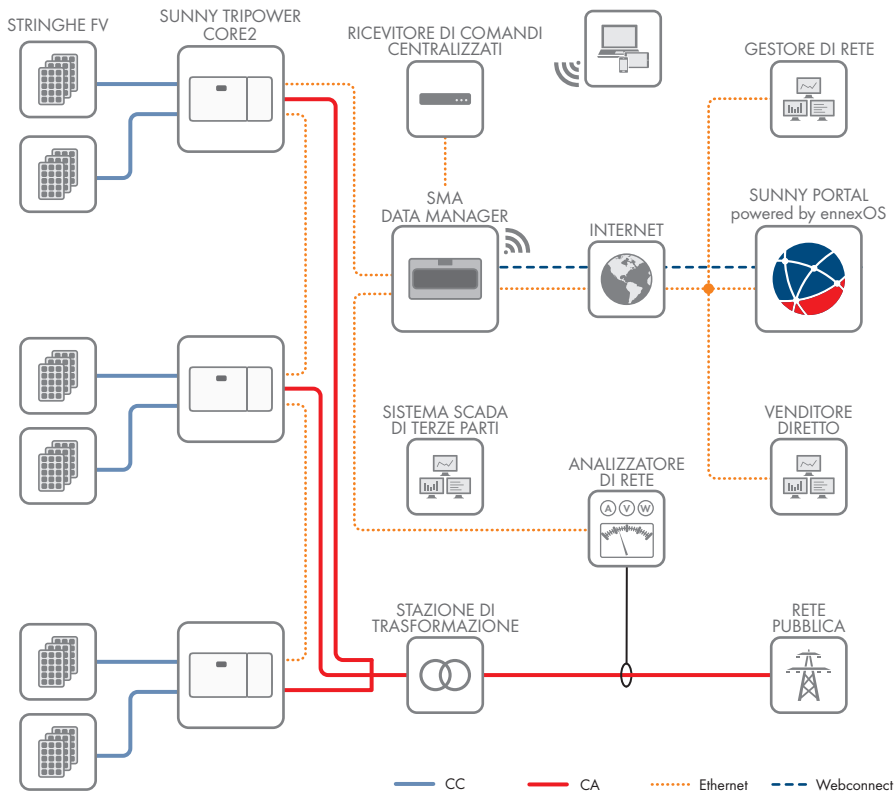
STRINGHE FV

SUNNY TRIPOWER CORE2

RICEVITORE DI COMANDI CENTRALIZZATI

GESTORE DI RETE

SMA DATA MANAGER

INTERNET

SUNNY PORTAL powered by ennexOS

SISTEMA SCADA DI TERZE PARTI

VENDITORE DIRETTO

ANALIZZATORE DI RETE

A V W

STAZIONE DI TRASFORMAZIONE

RETE PUBBLICA

CC

CA

Ethernet

Webconnect